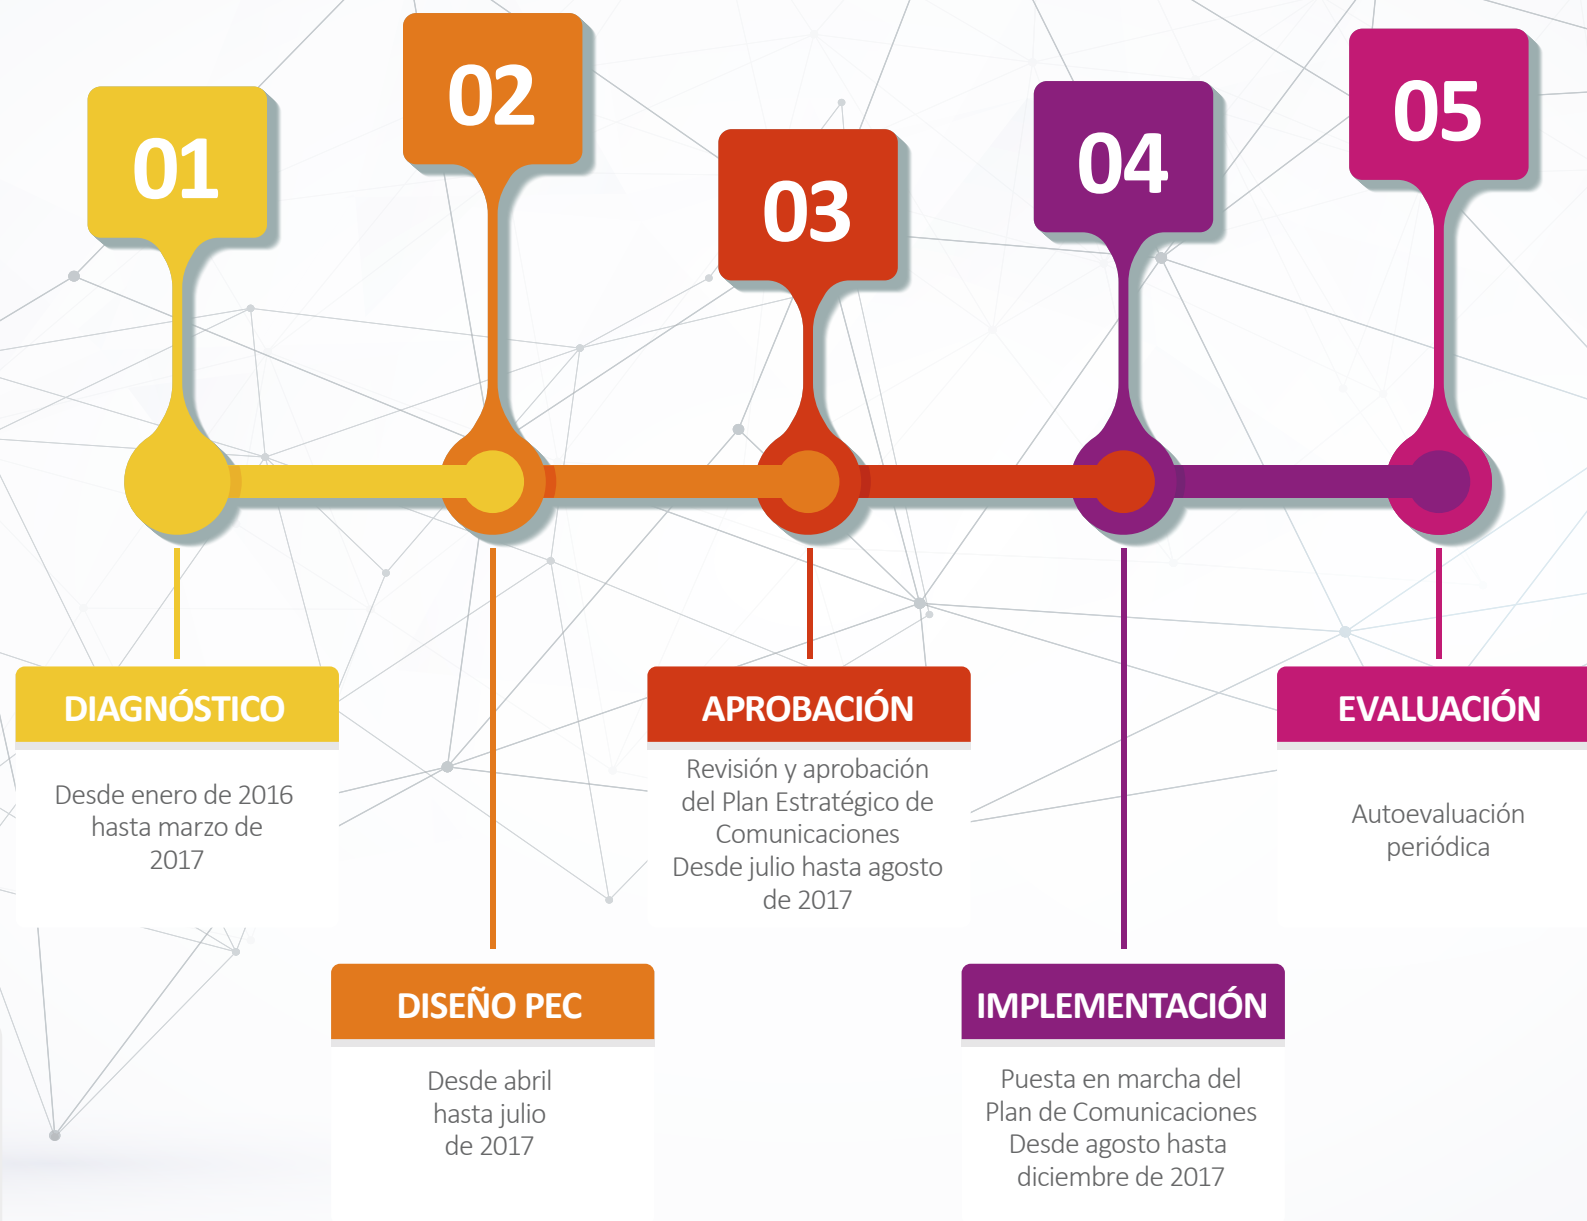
01

02

03

04

05

DIAGNÓSTICO

Desde enero de 2016 hasta marzo de 2017

APROBACIÓN

Revisión y aprobación del Plan Estratégico de Comunicaciones
Desde julio hasta agosto de 2017

EVALUACIÓN

Autoevaluación periódica

DISEÑO PEC

Desde abril hasta julio de 2017

IMPLEMENTACIÓN

Puesta en marcha del Plan de Comunicaciones
Desde agosto hasta diciembre de 2017